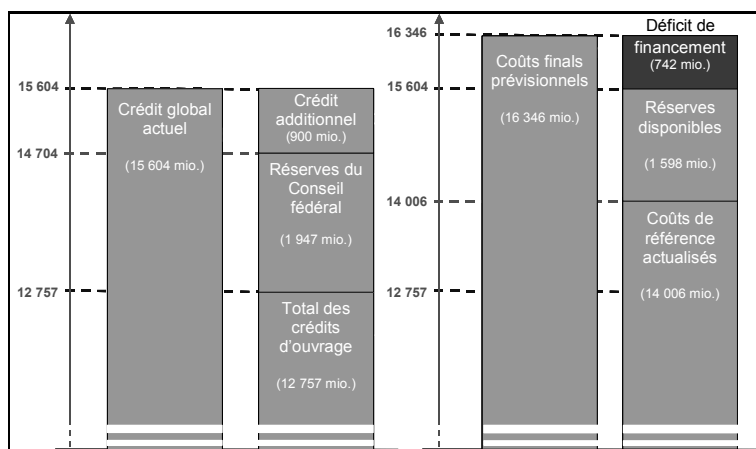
15 604
14 704
12 757

Crédit global actuel
(15 604 mio.)

Crédit additionnel
(900 mio.)

Réserves du Conseil fédéral
(1 947 mio.)

Total des crédits d'ouvrage
(12 757 mio.)

16 346
15 604
14 006
12 757

Coûts finals prévisionnels
(16 346 mio.)

Déficit de financement
(742 mio.)

Réserves disponibles
(1 598 mio.)

Coûts de référence actualisés
(14 006 mio.)